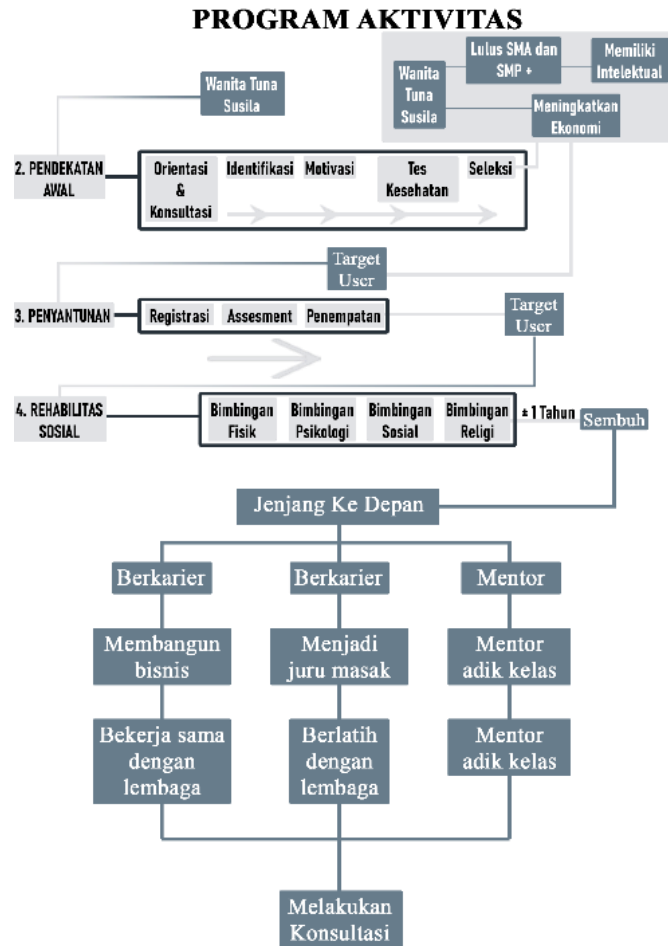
PROGRAM AKTIVITAS

Wanita Tuna Susila

Wanita Tuna Susila

Lulus SMA dan SMP +

Memiliki Intelektual

Meningkatkan Ekonomi

2. PENDEKATAN AWAL

Orientasi & Konsultasi

Identifikasi

Motivasi

Tes Kesehatan

Seleksi

Target User

3. PENYANTUNAN

Registrasi

Assesment

Penempatan

Target User

4. REHABILITAS SOSIAL

Bimbingan Fisik

Bimbingan Psikologi

Bimbingan Sosial

Bimbingan Religi

± 1 Tahun

Sembuh

Jenjang Ke Depan

Berkarier

Berkarier

Mentor

Membangun bisnis

Menjadi juru masak

Mentor adik kelas

Bekerja sama dengan lembaga

Berlatih dengan lembaga

Mentor adik kelas

Melakukan Konsultasi